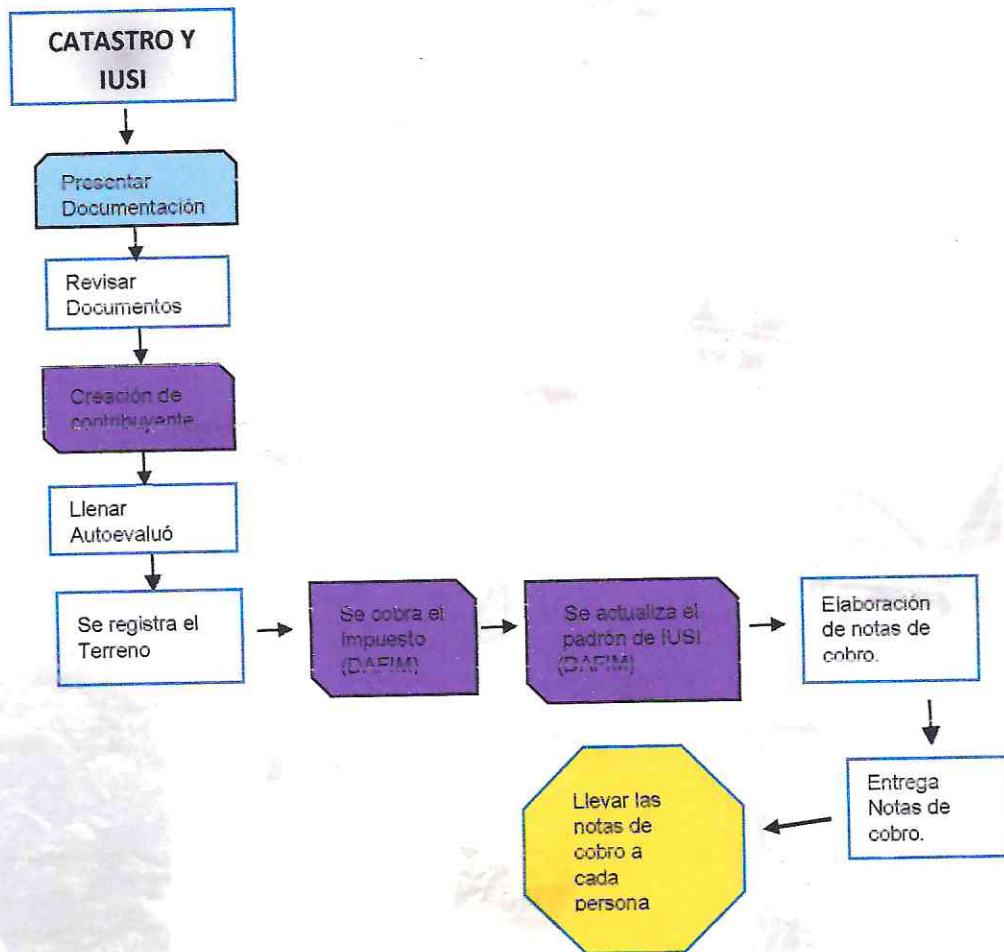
CATASTRO Y IUSI

Presentar Documentación

Revisar Documentos

Creación de contribuyente

Llenar Autoevaluó

Se registra el Terreno

Se cobra el impuesto (DAFIM)

Se actualiza el padrón de IUSI (DAFIM)

Elaboración de notas de cobro.

Entrega Notas de cobro.

Llevar las notas de cobro a cada persona